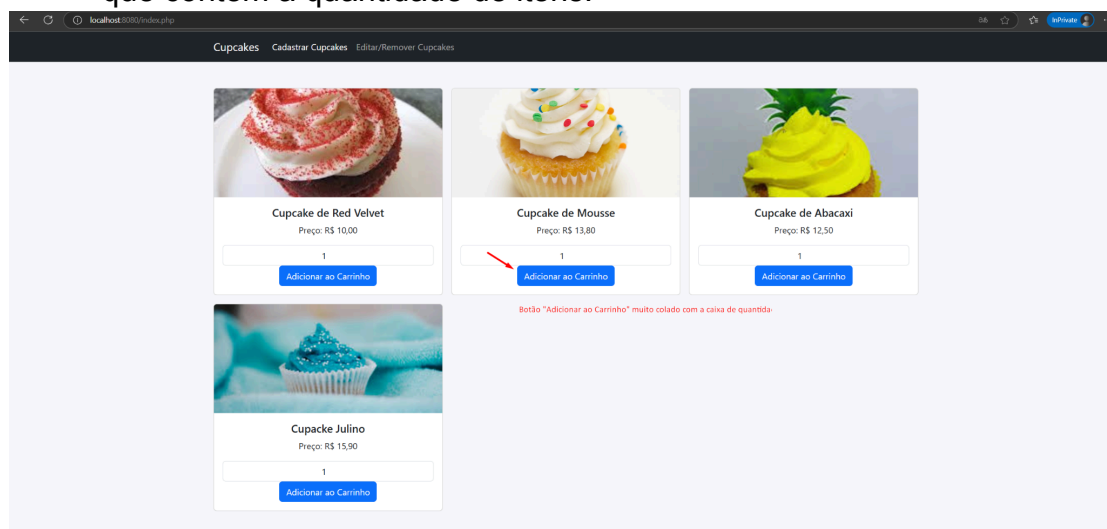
que contém a quantidade de itens.

localhost:8080/index.php

InPrivate

Cupcakes Cadastrar Cupcakes Editar/Remover Cupcakes

Cupcake de Red Velvet
Preço: R$ 10,00
1
Adicionar ao Carrinho

Cupcake de Mousse
Preço: R$ 13,80
1
Adicionar ao Carrinho

Cupcake de Abacaxi
Preço: R$ 12,50
1
Adicionar ao Carrinho

Botão "Adicionar ao Carrinho" muito colado com a caixa de quantida-

Cupacke Julino
Preço: R$ 15,90
1
Adicionar ao Carrinho